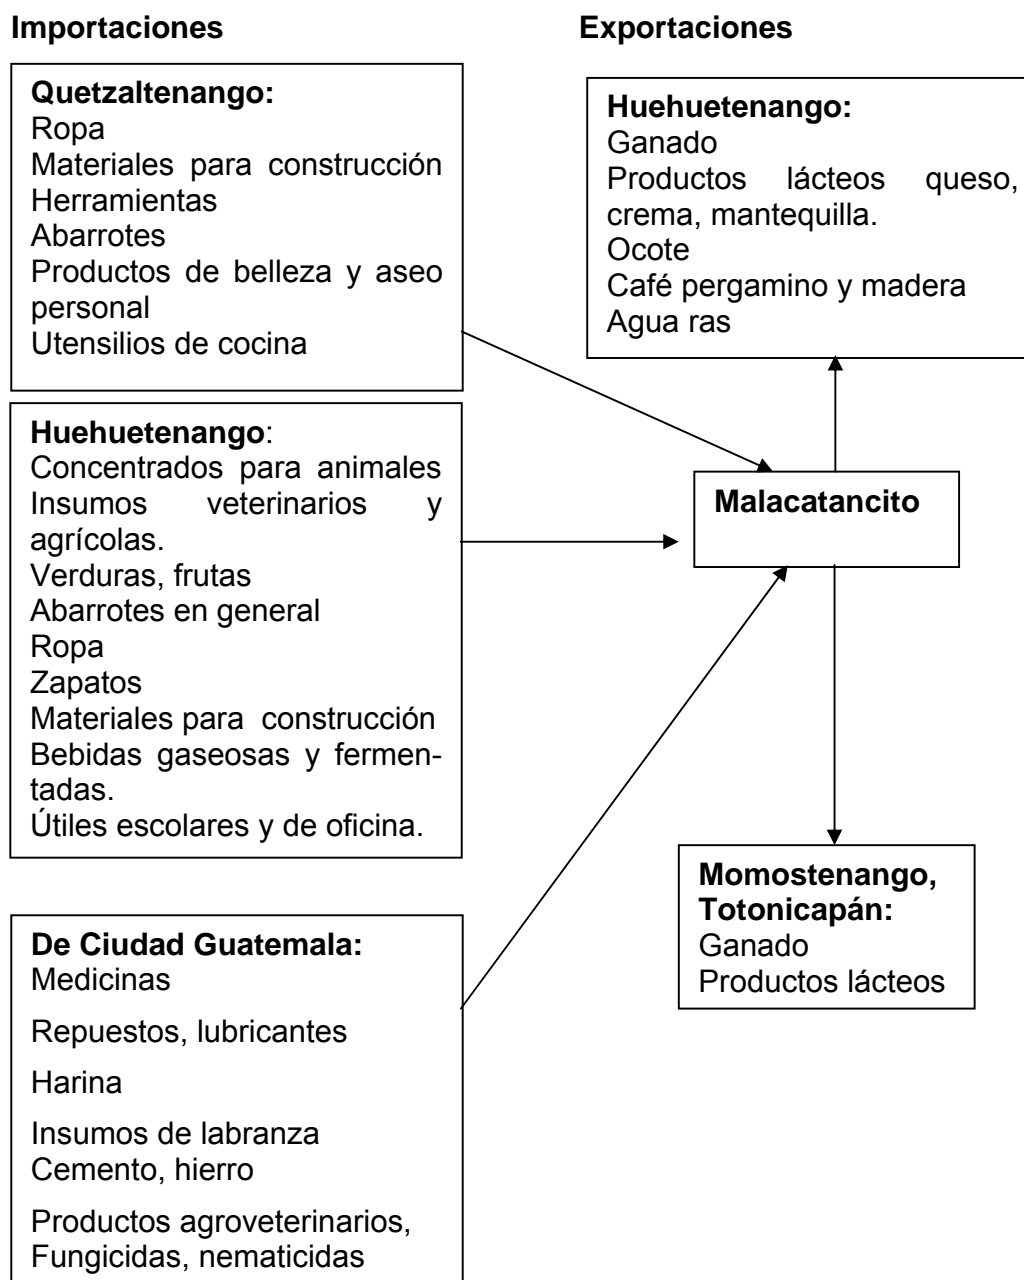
Importaciones

Exportaciones

Quetzaltenango:
Ropa
Materiales para construcción
Herramientas
Abarrotes
Productos de belleza y aseo personal
Utensilios de cocina

Huehuetenango:
Concentrados para animales
Insumos veterinarios y agrícolas.
Verduras, frutas
Abarrotes en general
Ropa
Zapatos
Materiales para construcción
Bebidas gaseosas y fermentadas.
Útiles escolares y de oficina.

De Ciudad Guatemala:
Medicinas

Repuestos, lubricantes

Harina

Insumos de labranza
Cemento, hierro

Productos agroveterinarios, Fungicidas, nematicidas

Huehuetenango:
Ganado
Productos lácteos queso, crema, mantequilla.
Ocote
Café pergamino y madera
Agua ras

Malacatancito

Momostenango, Totonicapán:
Ganado
Productos lácteos